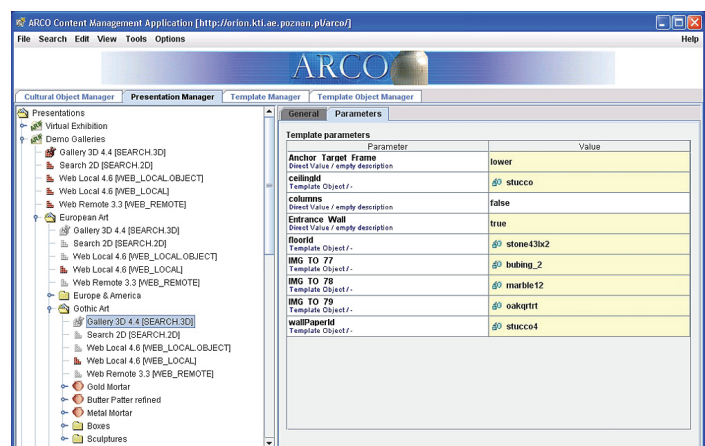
ARCO Content Management Application [http://orion.kti.ae.poznan.pl/arco/]

File Search Edit View Tools Options Help

ARCO

Cultural Object Manager | Presentation Manager | Template Manager | Template Object Manager

Presentations
Virtual Exhibition
Demo Galleries
Gallery 3D 4.4 [SEARCH.3D]
Search 2D [SEARCH.2D]
Web Local 4.6 [WEB_LOCAL.OBJECT]
Web Local 4.6 [WEB_LOCAL]
Web Remote 3.3 [WEB_REMOTE]
European Art
Gallery 3D 4.4 [SEARCH.3D]
Search 2D [SEARCH.2D]
Web Local 4.6 [WEB_LOCAL.OBJECT]
Web Local 4.6 [WEB_LOCAL]
Web Remote 3.3 [WEB_REMOTE]
Europe & America
Gothic Art
Gallery 3D 4.4 [SEARCH.3D]
Search 2D [SEARCH.2D]
Web Local 4.6 [WEB_LOCAL.OBJECT]
Web Local 4.6 [WEB_LOCAL]
Web Remote 3.3 [WEB_REMOTE]
Gold Mortar
Butter Patter refined
Metal Mortar
Boxes
Sculptures

General | Parameters

Template parameters

| Parameter | Value |
|---|---|
| Anchor Target Frame Direct Value / empty description | lower |
| ceilingId Template Object / - | stucco |
| columns Direct Value / empty description | false |
| Entrance Wall Direct Value / empty description | true |
| floorId Template Object / - | stone43lx2 |
| IMG TO 77 Template Object / - | bubing_2 |
| IMG TO 78 Template Object / - | marble12 |
| IMG TO 79 Template Object / - | oakqrtrt |
| wallPaperId Template Object / - | stucco4 |